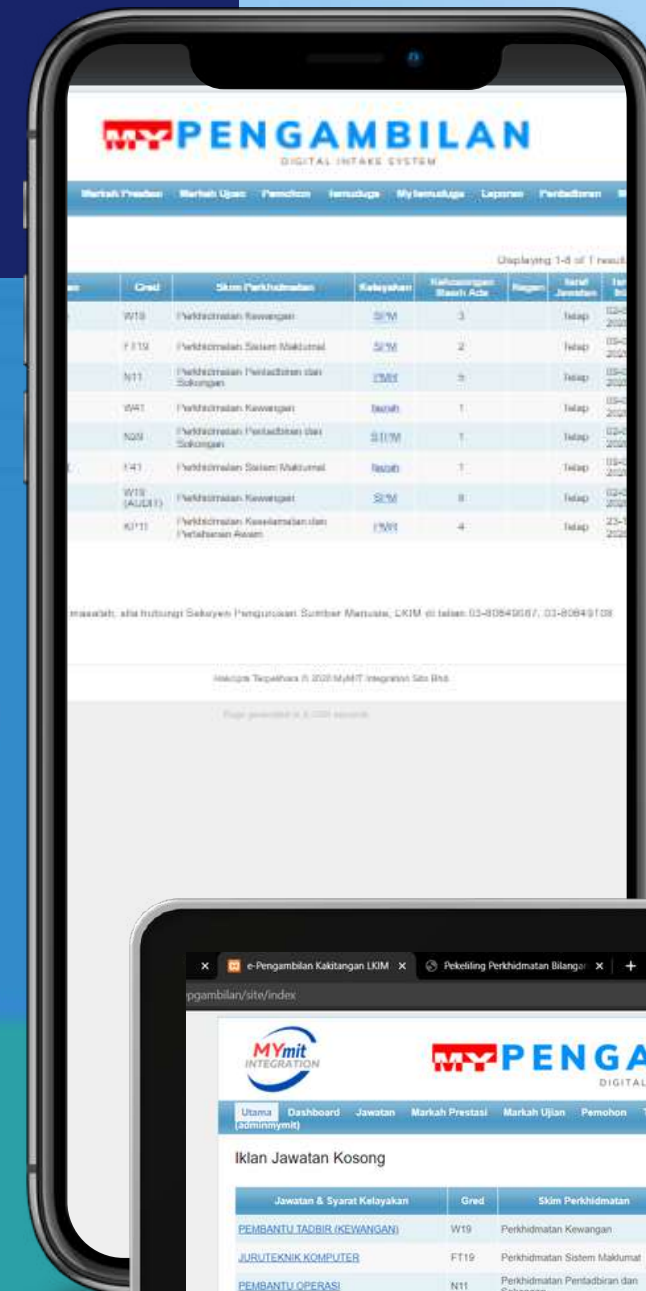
MY PENGAMBILAN
DIGITAL INTAKE SYSTEM

Markah Prestasi Markah Ujian Pemohon Iemuduga My Iemuduga Laporan Pentadbiran

Displaying 1-8 of 7 result

| Gred | Skim Perkhidmatan | Kelayakan | Kekosongan Masih Ada | Bagan | Taraf Jawatan | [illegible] |
|---|---|---|---|---|---|---|
| W19 | Perkhidmatan Kewangan | SPM | 3 | | Tetap | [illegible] |
| FT19 | Perkhidmatan Sistem Maklumat | SPM | 2 | | Tetap | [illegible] |
| N11 | Perkhidmatan Pentadbiran dan Sokongan | PMR | 5 | | Tetap | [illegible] |
| W41 | Perkhidmatan Kewangan | Ijazah | 1 | | Tetap | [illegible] |
| N29 | Perkhidmatan Pentadbiran dan Sokongan | STPM | 1 | | Tetap | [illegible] |
| F41 | Perkhidmatan Sistem Maklumat | Ijazah | 1 | | Tetap | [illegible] |
| W19 (AUDIT) | Perkhidmatan Kewangan | SPM | 8 | | Tetap | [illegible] |
| KP11 | Perkhidmatan Keselamatan dan Pertahanan Awam | PMR | 4 | | Tetap | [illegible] |

masalah, sila hubungi Seksyen Pengurusan Sumber Manusia, LKIM di talian 03-80649087, 03-80649109

Hakcipta Terpelihara © 2020 MyMIT Integration Sdn Bhd.

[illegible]

e-Pengambilan Kakitangan LKIM × Pekeliling Perkhidmatan Bilangan × +
pgambilan/site/index

MYmit INTEGRATION

MY PENGA
DIGITAL

Utama Dashboard Jawatan Markah Prestasi Markah Ujian Pemohon
(adminmymit)

Iklan Jawatan Kosong

| Jawatan & Syarat Kelayakan | Gred | Skim Perkhidmatan |
|---|---|---|
| PEMBANTU TADBIR (KEWANGAN) | W19 | Perkhidmatan Kewangan |
| JURUTEKNIK KOMPUTER | FT19 | Perkhidmatan Sistem Maklumat |
| PEMBANTU OPERASI | N11 | Perkhidmatan Pentadbiran dan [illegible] |